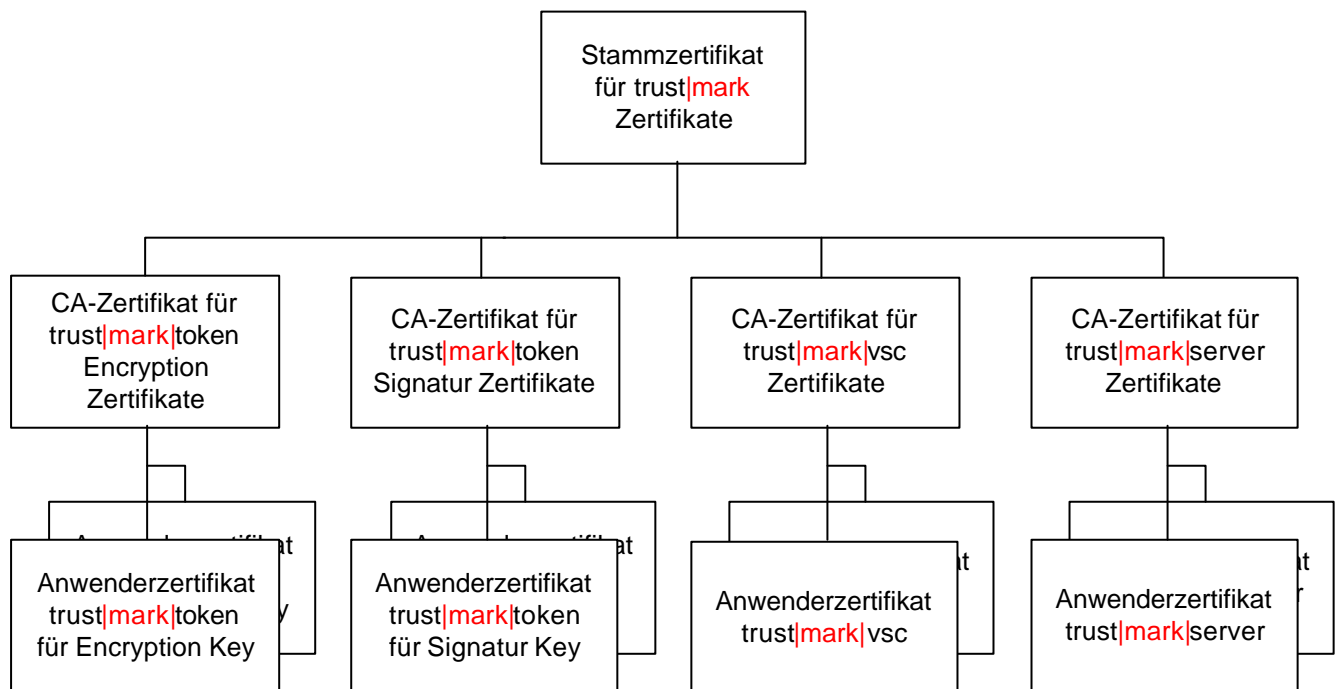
Stammzertifikat für trust|mark Zertifikate

CA-Zertifikat für trust|mark|token Encryption Zertifikate

CA-Zertifikat für trust|mark|token Signatur Zertifikate

CA-Zertifikat für trust|mark|vsc Zertifikate

CA-Zertifikat für trust|mark|server Zertifikate

Anwenderzertifikat trust|mark|token für Encryption Key

Anwenderzertifikat trust|mark|token für Signatur Key

Anwenderzertifikat trust|mark|vsc

Anwenderzertifikat trust|mark|server